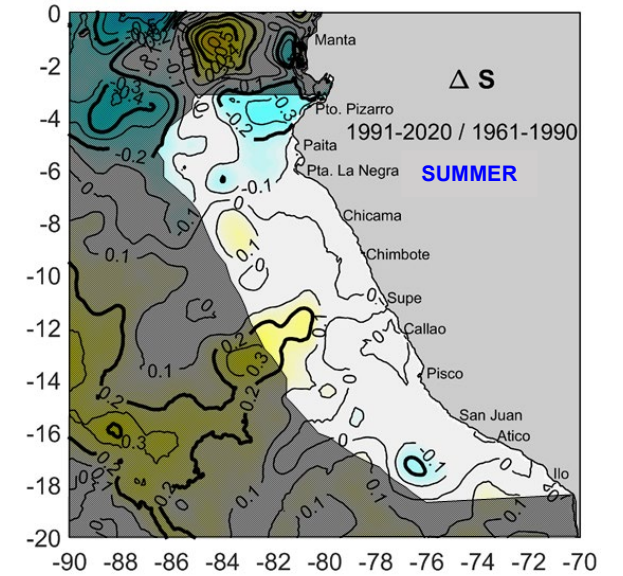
$\Delta$ S

1991-2020 / 1961-1990

SUMMER

Manta

Pto. Pizarro

Paita

Pta. La Negra

Chicama

Chimbote

Supe

Callao

Pisco

San Juan

Atico

Ilo

-0.2

-0.1

0.1

0

0.2

0.3

-0.3

-0.4

0.1

0.2

0.3

0

-20

-18

-16

-14

-12

-10

-8

-6

-4

-2

0

-90 -88 -86 -84 -82 -80 -78 -76 -74 -72 -70